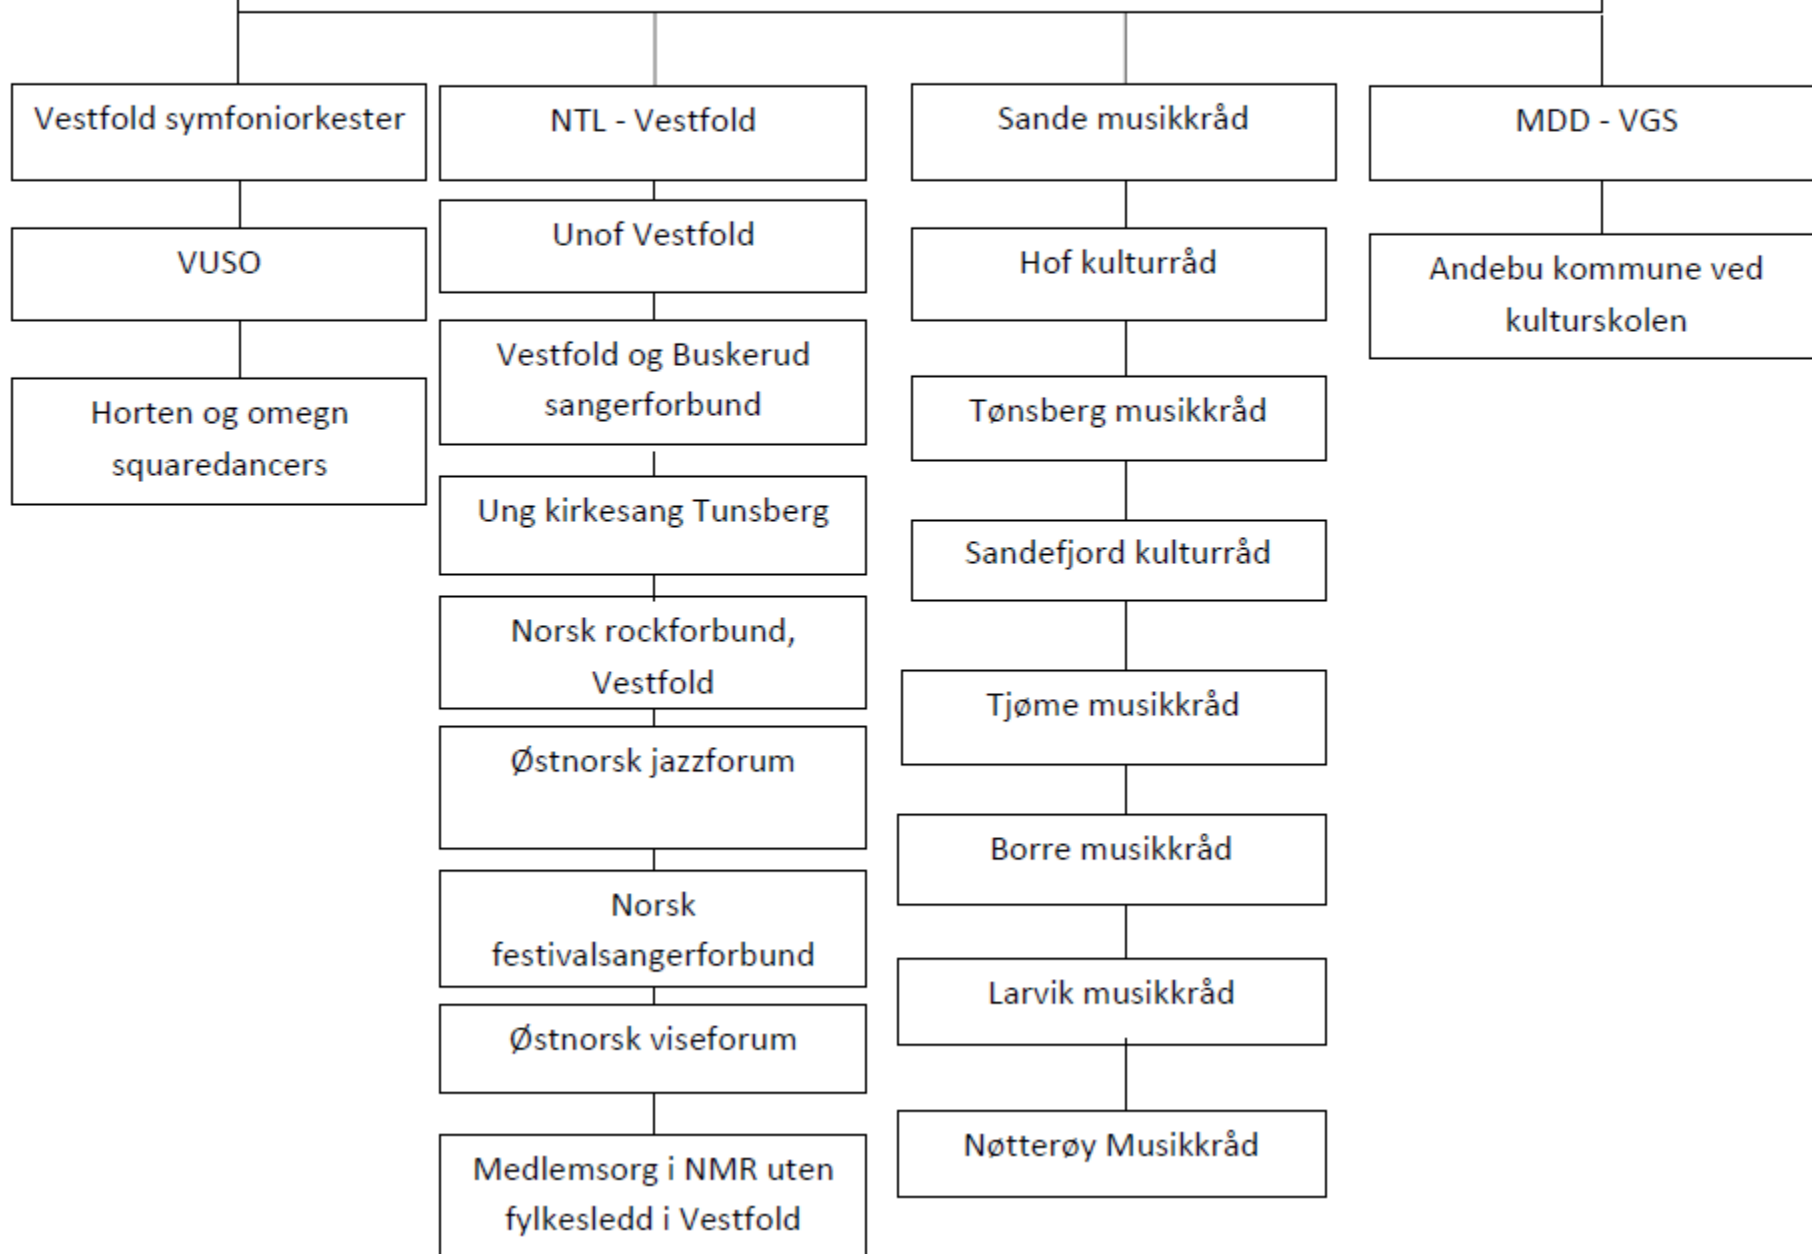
Vestfold symfoniorkester

VUSO

Horten og omegn squaredancers

NTL - Vestfold

Unof Vestfold

Vestfold og Buskerud sangerforbund

Ung kirkesang Tunsberg

Norsk rockforbund, Vestfold

Østnorsk jazzforum

Norsk festivalsangerforbund

Østnorsk viseforum

Medlemsorg i NMR uten fylkesledd i Vestfold

Sande musikkråd

Hof kulturråd

Tønsberg musikkråd

Sandefjord kulturråd

Tjøme musikkråd

Borre musikkråd

Larvik musikkråd

Nøtterøy Musikkråd

MDD - VGS

Andebu kommune ved kulturskolen